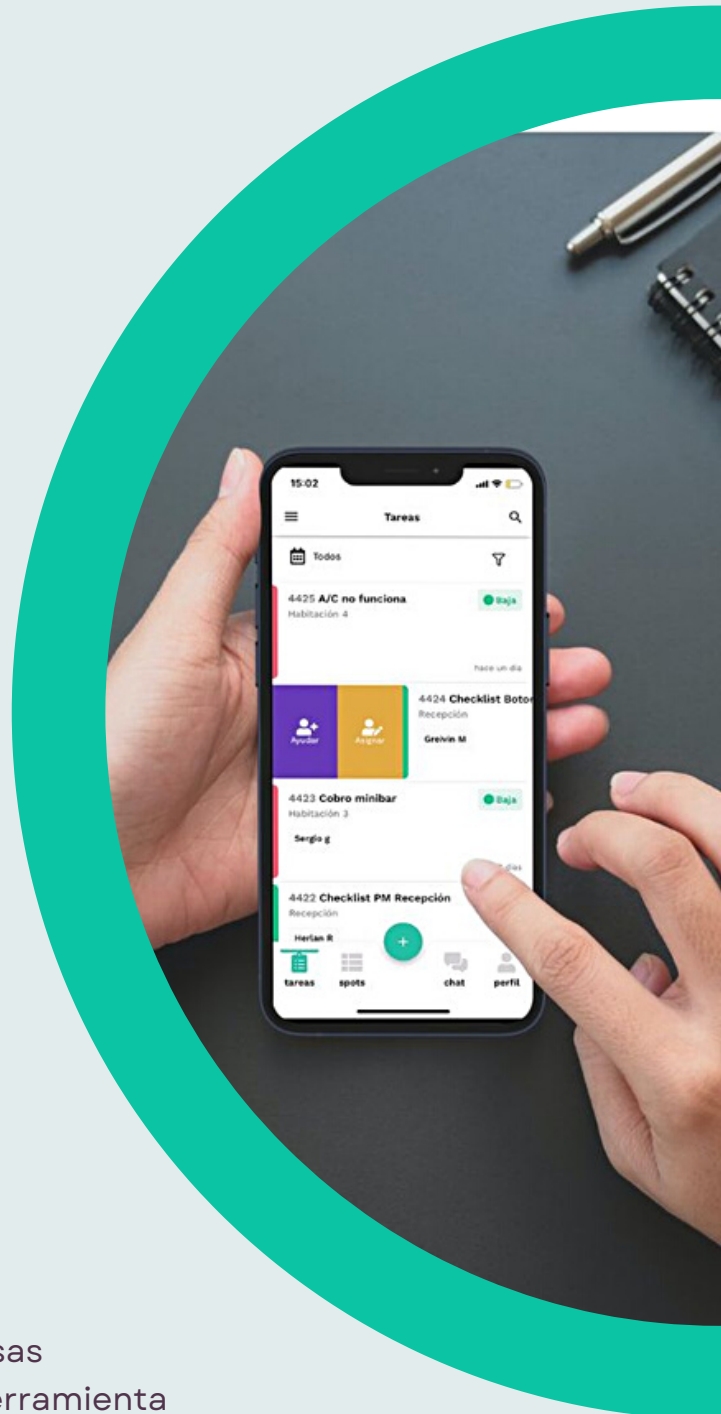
15:02

Tareas

Todos

4425 A/C no funciona
Habitación 4
Baja
hace un día

Ayudar
Asignar
4424 Checklist Boto
Recepción
Greivin M

4423 Cobro minibar
Habitación 3
Baja
Sergio g
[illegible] días

4422 Checklist PM Recepción
Recepción
Herlan R

+

tareas
spots
chat
perfil

sas
erramienta